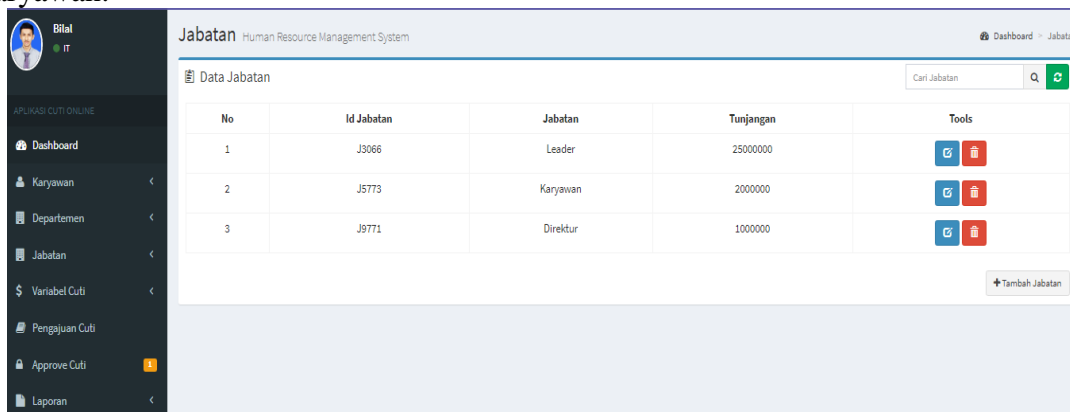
Bilal
IT

APLIKASI CUTI ONLINE
Dashboard
Karyawan
Departemen
Jabatan
Variabel Cuti
Pengajuan Cuti
Approve Cuti 1
Laporan

Jabatan Human Resource Management System
Dashboard > Jabat

Data Jabatan
Cari Jabatan

| No | Id Jabatan | Jabatan | Tunjangan | Tools |
|---|---|---|---|---|
| 1 | J3066 | Leader | 25000000 | |
| 2 | J5773 | Karyawan | 2000000 | |
| 3 | J9771 | Direktur | 1000000 | |

+Tambah Jabatan